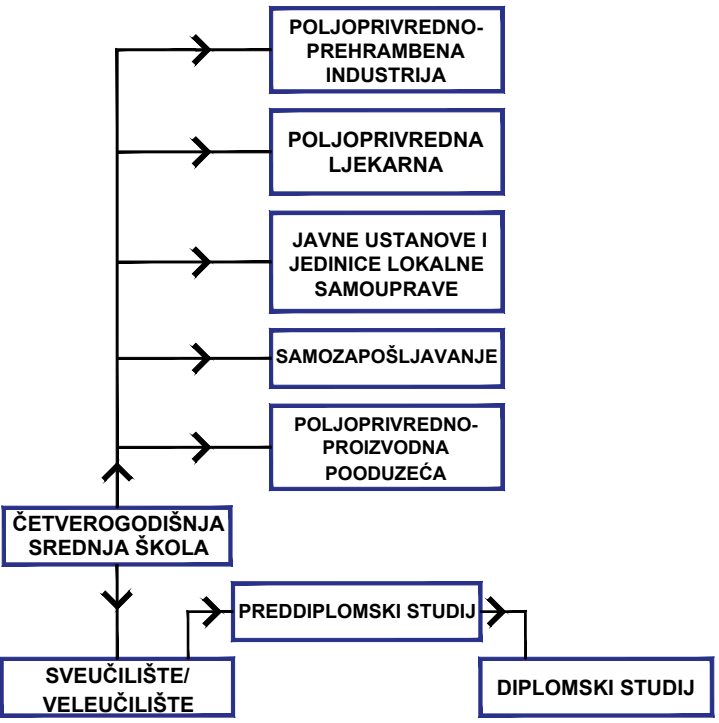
POLJOPRIVREDNO-PREHRAMBENA INDUSTRIJA

POLJOPRIVREDNA LJEKARNA

JAVNE USTANOVE I JEDINICE LOKALNE SAMOUPRAVE

SAMOZAPOŠLJAVANJE

POLJOPRIVREDNO-PROIZVODNA PODUZEĆA

ČETVEROGODIŠNJA SREDNJA ŠKOLA

PREDDIPLOMSKI STUDIJ

SVEUČILIŠTE/ VELEUČILIŠTE

DIPLOMSKI STUDIJ